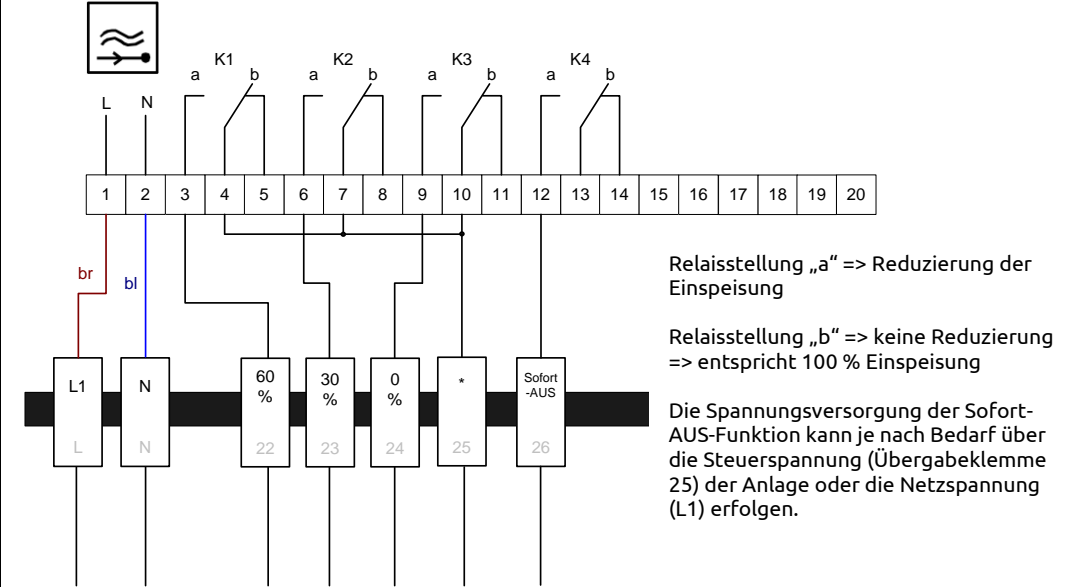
K1 a b
K2 a b
K3 a b
K4 a b

L N

| 1 | 2 | 3 | 4 | 5 | 6 | 7 | 8 | 9 | 10 | 11 | 12 | 13 | 14 | 15 | 16 | 17 | 18 | 19 | 20 |
|---|---|---|---|---|---|---|---|---|---|---|---|---|---|---|---|---|---|---|---|

br
bl

L1 L
N N
60 % 22
30 % 23
0 % 24
* 25
Sofort -AUS 26

Relaisstellung „a“ => Reduzierung der Einspeisung

Relaisstellung „b“ => keine Reduzierung => entspricht 100 % Einspeisung

Die Spannungsversorgung der Sofort-AUS-Funktion kann je nach Bedarf über die Steuerspannung (Übergabeklemme 25) der Anlage oder die Netzspannung (L1) erfolgen.